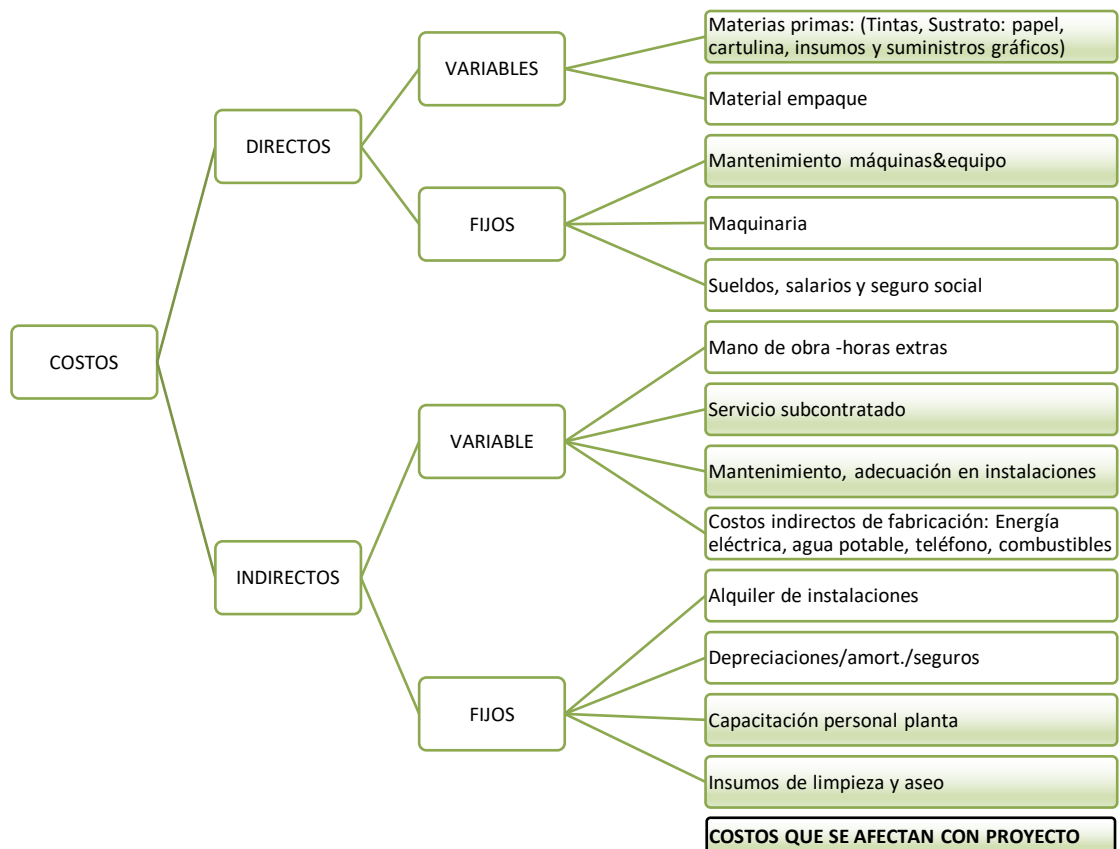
COSTOS

DIRECTOS

VARIABLES

Materias primas: (Tintas, Sustrato: papel, cartulina, insumos y suministros gráficos)

Material empaque

FIJOS

Mantenimiento máquinas&equipo

Maquinaria

Sueldos, salarios y seguro social

INDIRECTOS

VARIABLE

Mano de obra -horas extras

Servicio subcontratado

Mantenimiento, adecuación en instalaciones

Costos indirectos de fabricación: Energía eléctrica, agua potable, teléfono, combustibles

FIJOS

Alquiler de instalaciones

Depreciaciones/amort./seguros

Capacitación personal planta

Insumos de limpieza y aseo

COSTOS QUE SE AFECTAN CON PROYECTO